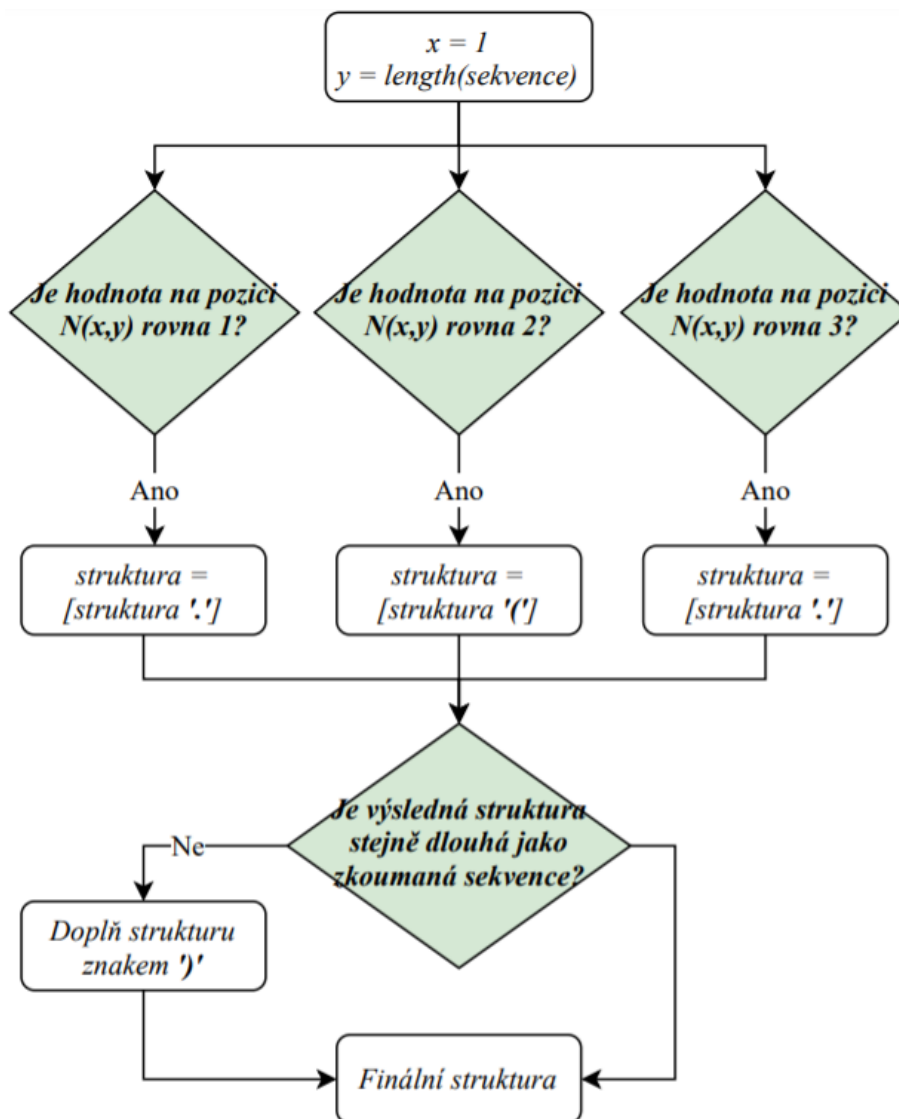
x = 1
y = length(sekvence)

Je hodnota na pozici N(x,y) rovna 1?

Je hodnota na pozici N(x,y) rovna 2?

Je hodnota na pozici N(x,y) rovna 3?

Ano

Ano

Ano

struktura = [struktura '.']

struktura = [struktura '(']

struktura = [struktura '.']

Je výsledná struktura stejně dlouhá jako zkoumaná sekvence?

Ne

Doplň strukturu znakem ')'

Finální struktura